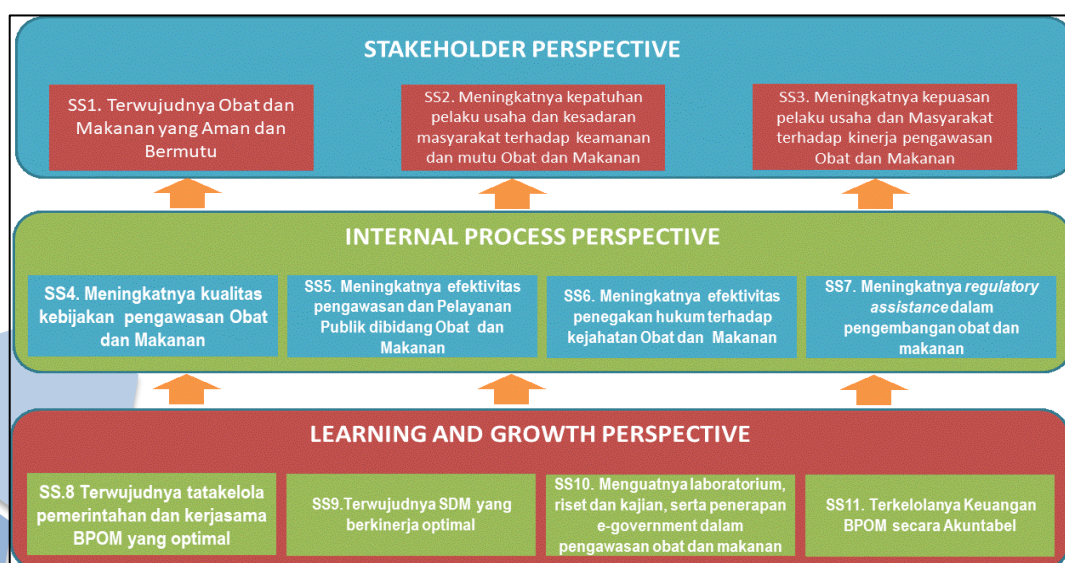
STAKEHOLDER PERSPECTIVE

SS1. Terwujudnya Obat dan Makanan yang Aman dan Bermutu

SS2. Meningkatnya kepatuhan pelaku usaha dan kesadaran masyarakat terhadap keamanan dan mutu Obat dan Makanan

SS3. Meningkatnya kepuasan pelaku usaha dan Masyarakat terhadap kinerja pengawasan Obat dan Makanan

INTERNAL PROCESS PERSPECTIVE

SS4. Meningkatnya kualitas kebijakan pengawasan Obat dan Makanan

SS5. Meningkatnya efektivitas pengawasan dan Pelayanan Publik dibidang Obat dan Makanan

SS6. Meningkatnya efektivitas penegakan hukum terhadap kejahatan Obat dan Makanan

SS7. Meningkatnya *regulatory assistance* dalam pengembangan obat dan makanan

LEARNING AND GROWTH PERSPECTIVE

SS.8 Terwujudnya tatakelola pemerintahan dan kerjasama BPOM yang optimal

SS9.Terwujudnya SDM yang berkinerja optimal

SS10. Menguatnya laboratorium, riset dan kajian, serta penerapan e-government dalam pengawasan obat dan makanan

SS11. Terkelolanya Keuangan BPOM secara Akuntabel